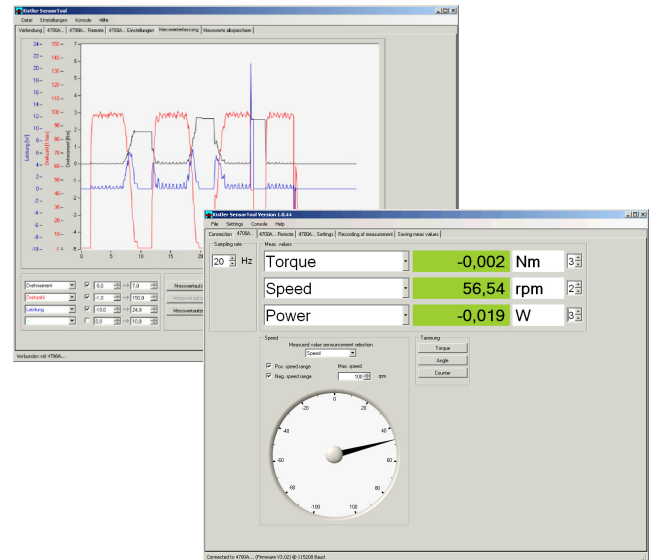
Kistler SensorTool
Datei Einstellungen Konsole Hilfe
Verbindung 4700A... 4700A... Remote 4700A... Einstellungen Messwerterfassung Messwerte abspeichern

24 22 20 18 16 14 12 10 8 6 4 2 0 -2 -4 -6 -8 -10
160 150 140 130 120 110 100 90 80 70 60 50 40 30 20 10 0
7 6 5 4 3 2 1 0 -1 -2 -3 -4 -5 -6 -7 -8
Leistung [W]
Drehzahl [1/min]
Drehmoment [Nm]
0 5 10 15 20

Drehmoment -5,0 7,0
Drehzahl -1,0 150,0
Leistung -10,0 24,0
0,0 10,0
Messwertaufz...
Messwert aufz...
Messwertaufz...

Verbunden mit 4700A...

Kistler SensorTool Version 1.0.44
File Settings Console Help
Connection 4700A... 4700A... Remote 4700A... Settings Recording of measurement Saving meas values

Sampling rate
20 Hz
Meas. values
Torque -0,002 Nm 3
Speed 56,54 rpm 2
Power -0,019 W 3

Speed
Measured value announcement selection
Speed
Pos. speed range
Neg. speed range
Max. speed
100 rpm

Tarierung
Torque
Angle
Counter

-20 0 20 -40 40 -60 60 -80 80 -100 100

Connected to 4700A... (Firmware V2.02) @ 115200 Baud